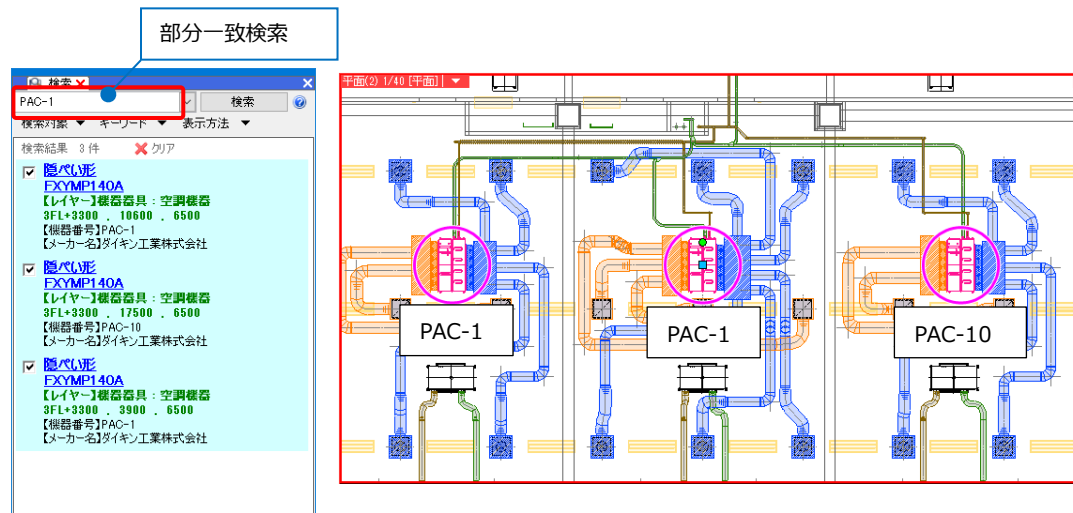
部分一致検索

検索

PAC-1

検索

検索対象 ▼ キーワード ▼ 表示方法 ▼

検索結果 3 件 クリア

隠ぺい形
FXYMP140A
【レイヤー】機器器具：空調機器
3FL+3300 , 10600 , 6500
【機器番号】PAC-1
【メーカー名】ダイキン工業株式会社

隠ぺい形
FXYMP140A
【レイヤー】機器器具：空調機器
3FL+3300 , 17500 , 6500
【機器番号】PAC-10
【メーカー名】ダイキン工業株式会社

隠ぺい形
FXYMP140A
【レイヤー】機器器具：空調機器
3FL+3300 , 3900 , 6500
【機器番号】PAC-1
【メーカー名】ダイキン工業株式会社

平面(2) 1/40 [平面] ▼

PAC-1

PAC-1

PAC-10